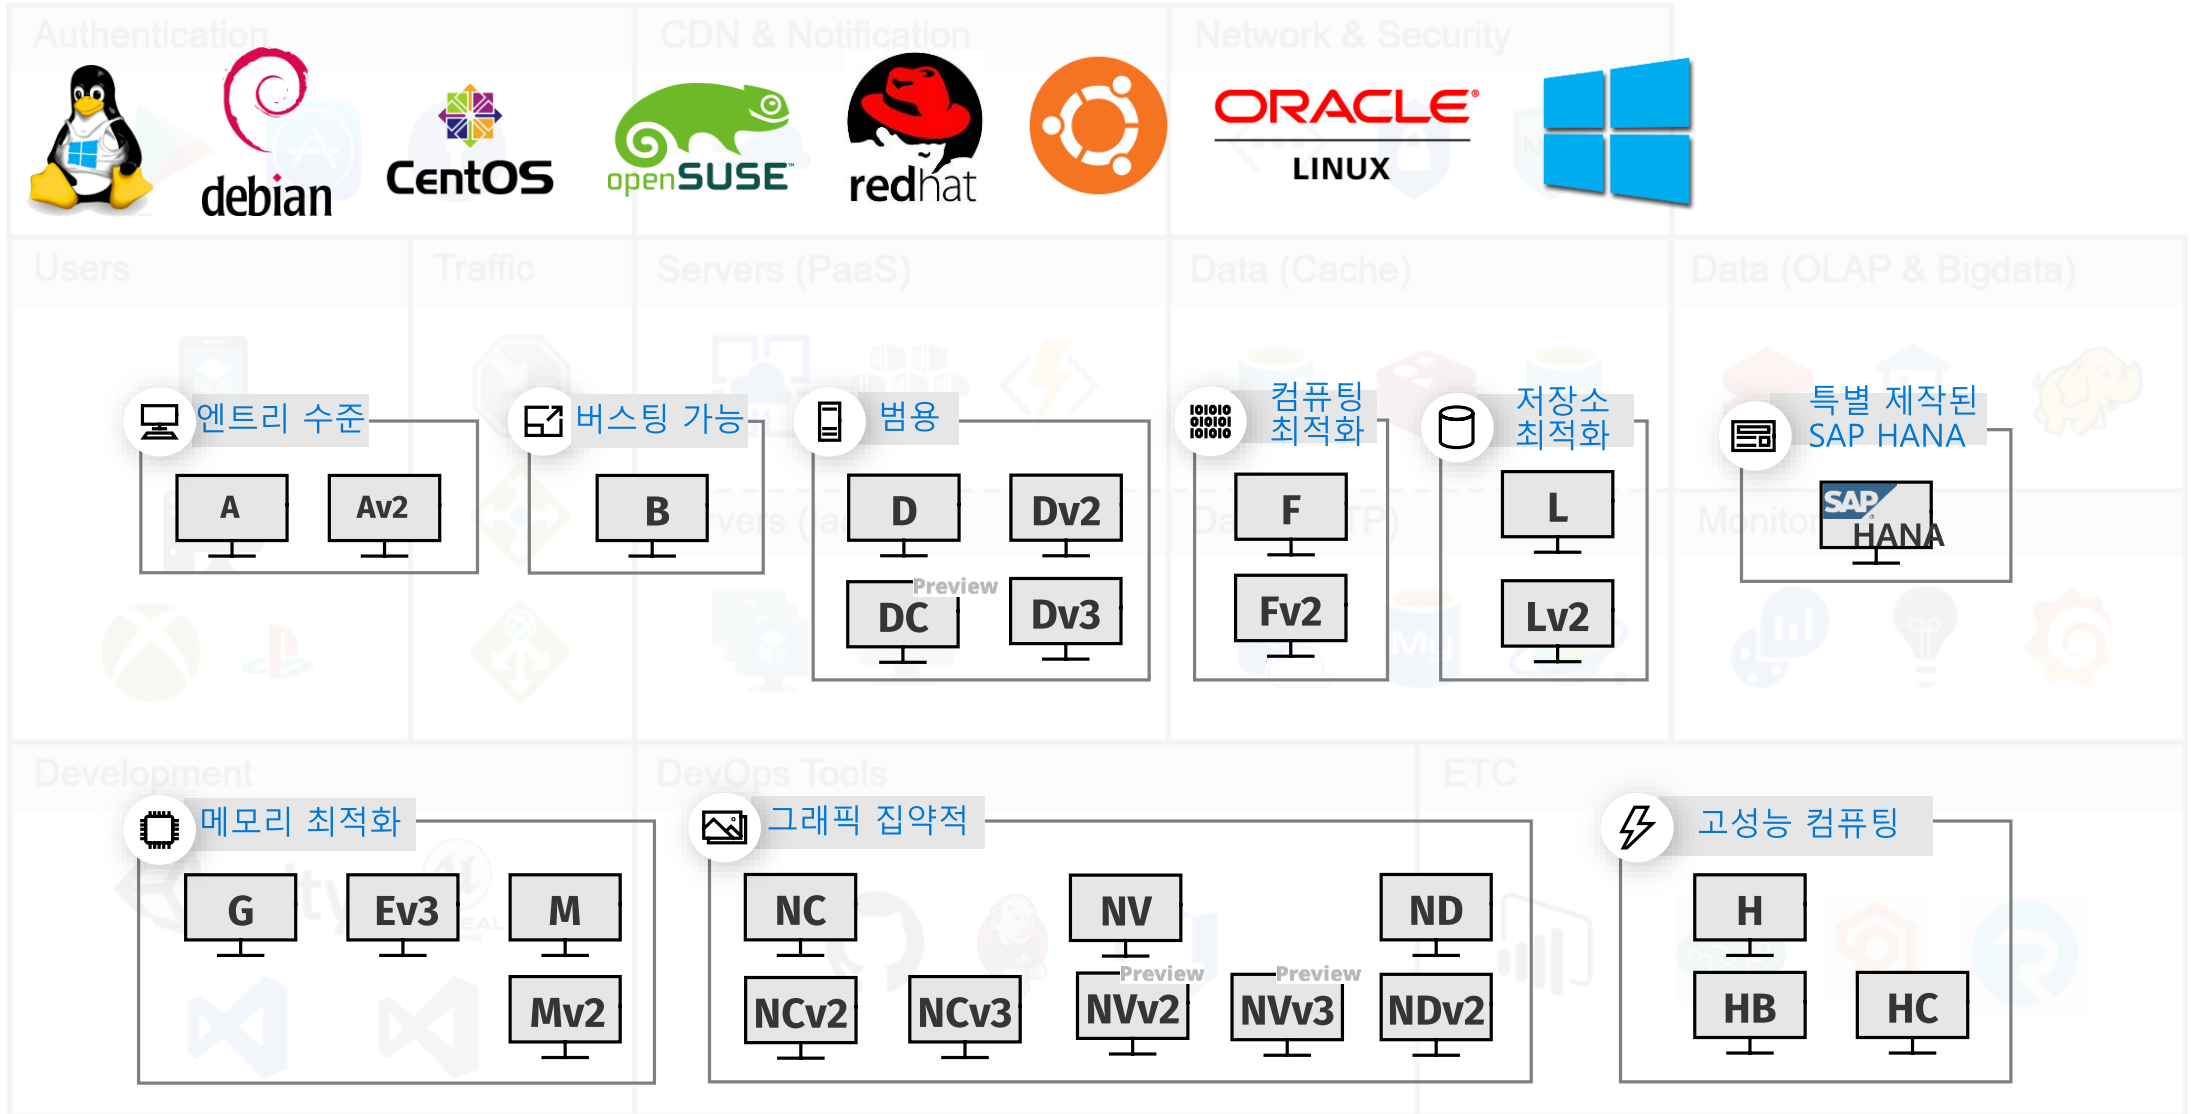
Authentication CDN & Notification Network & Security

debian CentOS openSUSE redhat ORACLE LINUX

Users Traffic Servers (PaaS) Data (Cache) Data (OLAP & Bigdata)

엔트리 수준
A Av2

버스팅 가능
B

범용
D Dv2
Preview
DC Dv3

컴퓨팅 최적화
F Fv2

저장소 최적화
L Lv2

특별 제작된 SAP HANA
SAP HANA

Development DevOps Tools ETC

메모리 최적화
G Ev3 M
Mv2

그래픽 집약적
NC NV ND
Preview Preview
NCv2 NCv3 NVv2 NVv3 NDv2

고성능 컴퓨팅
H
HB HC